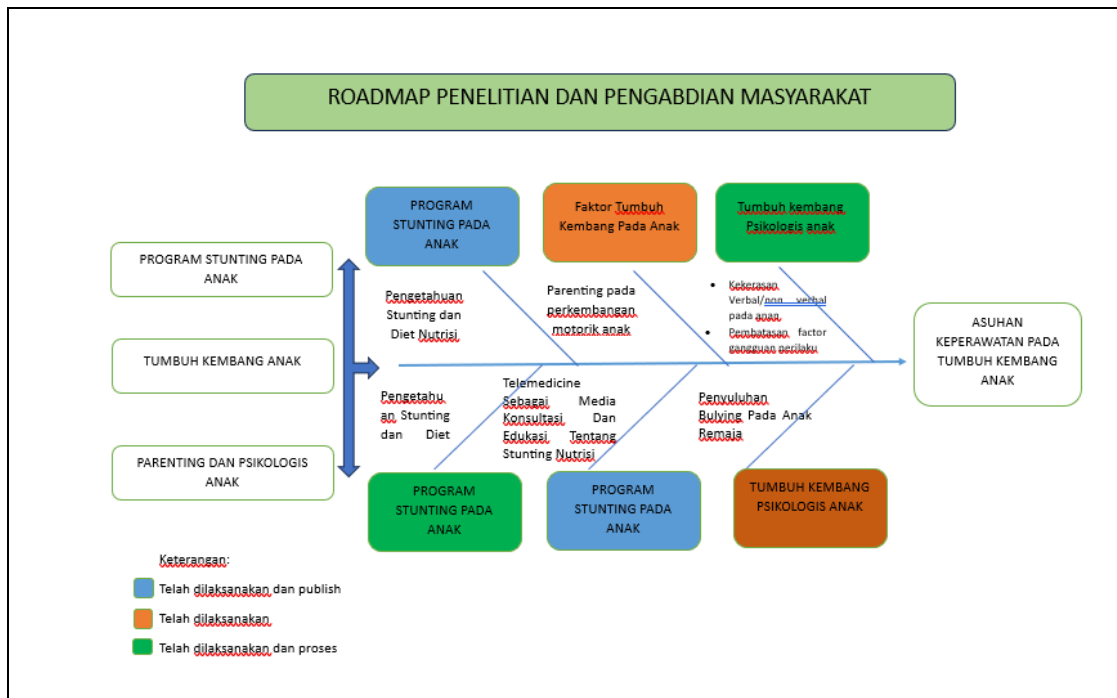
ROADMAP PENELITIAN DAN PENGABDIAN MASYARAKAT

PROGRAM STUNTING PADA ANAK

TUMBUH KEMBANG ANAK

PARENTING DAN PSIKOLOGIS ANAK

PROGRAM STUNTING PADA ANAK

Faktor Tumbuh Kembang Pada Anak

Tumbuh kembang Psikologis anak

Pengetahuan Stunting dan Diet Nutrisi

Parenting pada perkembangan motorik anak

• Kekerasan Verbal/non verbal pada anak
• Pembatasan factor gangguan perilaku

ASUHAN KEPERAWATAN PADA TUMBUH KEMBANG ANAK

Pengetahuan Stunting dan Diet

Telemedicine Sebagai Media Konsultasi Dan Edukasi Tentang Stunting Nutrisi

Penyuluhan Bulying Pada Anak Remaja

PROGRAM STUNTING PADA ANAK

PROGRAM STUNTING PADA ANAK

TUMBUH KEMBANG PSIKOLOGIS ANAK

Keterangan:

Telah dilaksanakan dan publish

Telah dilaksanakan

Telah dilaksanakan dan proses